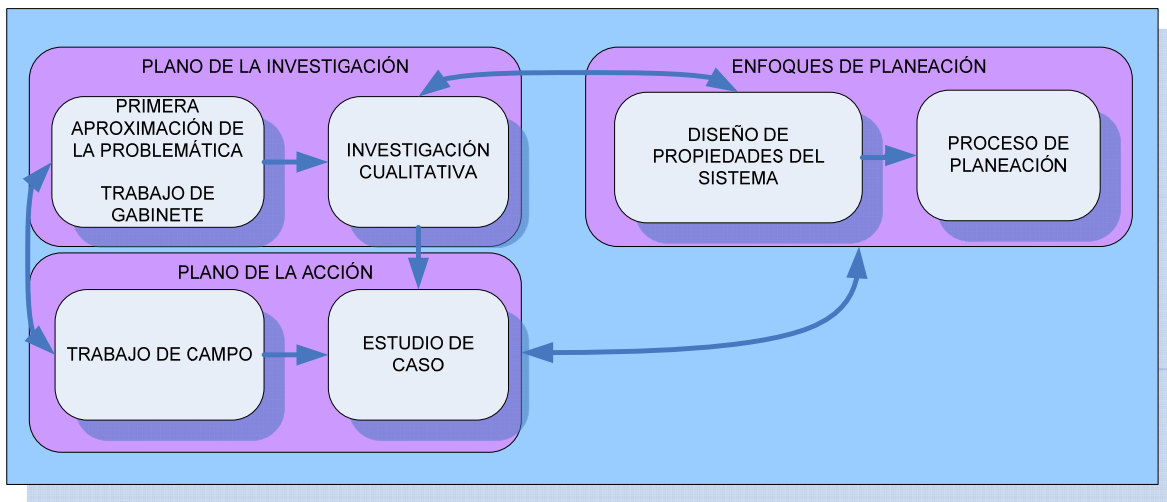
PLANO DE LA INVESTIGACIÓN

PRIMERA APROXIMACIÓN DE LA PROBLEMÁTICA

TRABAJO DE GABINETE

INVESTIGACIÓN CUALITATIVA

ENFOQUES DE PLANEACIÓN

DISEÑO DE PROPIEDADES DEL SISTEMA

PROCESO DE PLANEACIÓN

PLANO DE LA ACCIÓN

TRABAJO DE CAMPO

ESTUDIO DE CASO